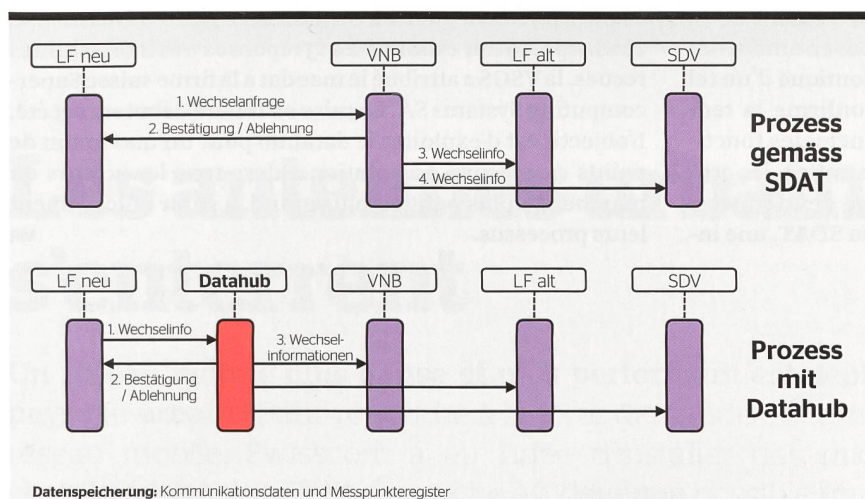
LF neu

VNB

LF alt

SDV

1. Wechselanfrage

2. Bestätigung / Ablehnung

3. Wechselinfo

4. Wechselinfo

Prozess gemäss SDAT

LF neu

Datahub

VNB

LF alt

SDV

1. Wechselinfo

2. Bestätigung / Ablehnung

3. Wechselinformationen

Prozess mit Datahub

Datenspeicherung: Kommunikationsdaten und Messpunkteregister